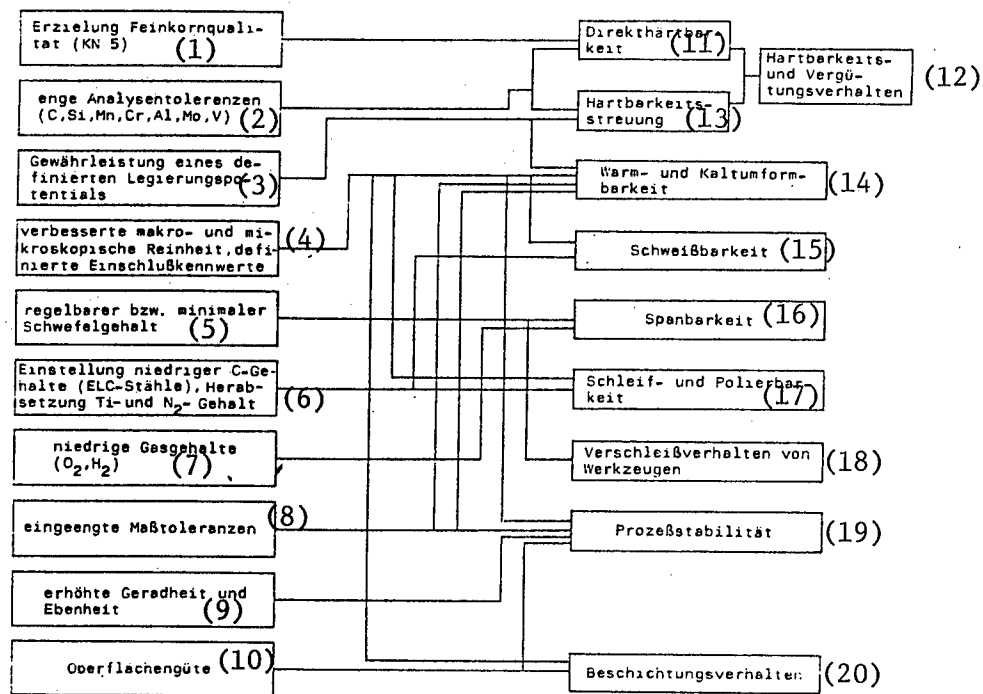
Erzielung Feinkornqualität (KN 5) (1)

enge Analysentoleranzen (C,Si,Mn,Cr,Al,Mo,V) (2)

Gewährleistung eines definierten Legierungspotentials (3)

verbesserte makro- und mikroskopische Reinheit, definierte Einschlußkennwerte (4)

regelbarer bzw. minimaler Schwefelgehalt (5)

Einstellung niedriger C-Gehalte (ELC-Stähle), Herabsetzung Ti-und $N_2$- Gehalt (6)

niedrige Gasgehalte ($O_2$,$H_2$) (7)

eingeengte Maßtoleranzen (8)

erhöhte Geradheit und Ebenheit (9)

Oberflachengüte (10)

Direkthartbarkeit (11)

Hartbarkeitsstreuung (13)

Hartbarkeits- und Vergütungsverhalten (12)

Warm- und Kaltumformbarkeit (14)

Schweißbarkeit (15)

Spanbarkeit (16)

Schleif- und Polierbarkeit (17)

Verschleißverhalten von Werkzeugen (18)

Prozeßstabilität (19)

Beschichtungsverhalten (20)